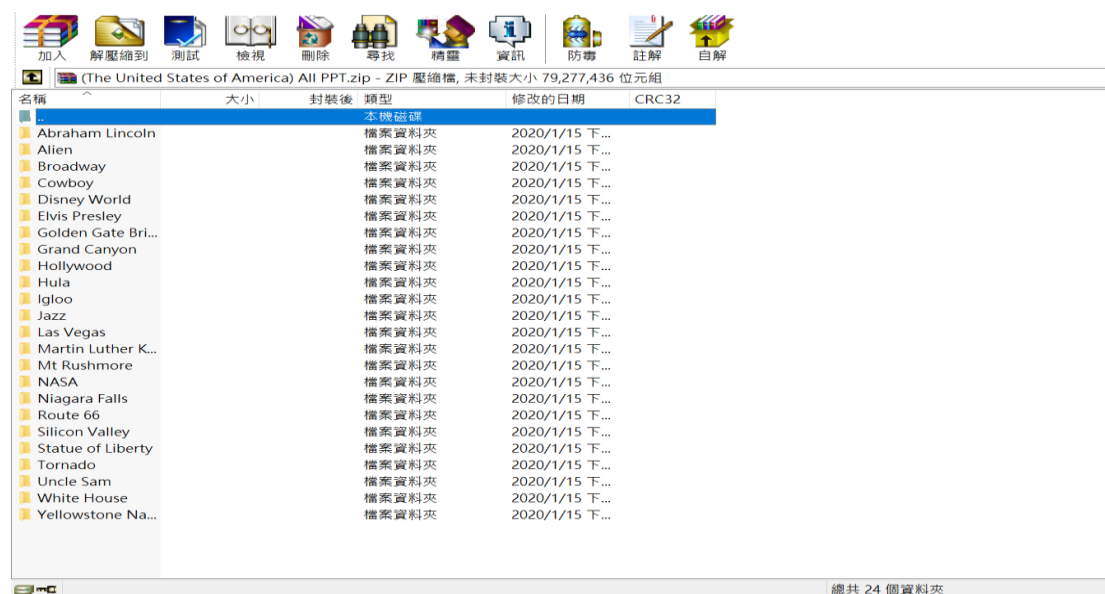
加入 解壓縮到 測試 檢視 刪除 尋找 精靈 資訊 防毒 註解 自解

(The United States of America) All PPT.zip - ZIP 壓縮檔, 未封裝大小 79,277,436 位元組

| 名稱 | 大小 | 封裝後 | 類型 | 修改的日期 | CRC32 |
|---|---|---|---|---|---|
| .. | | | 本機磁碟 | | |
| Abraham Lincoln | | | 檔案資料夾 | 2020/1/15 下... | |
| Alien | | | 檔案資料夾 | 2020/1/15 下... | |
| Broadway | | | 檔案資料夾 | 2020/1/15 下... | |
| Cowboy | | | 檔案資料夾 | 2020/1/15 下... | |
| Disney World | | | 檔案資料夾 | 2020/1/15 下... | |
| Elvis Presley | | | 檔案資料夾 | 2020/1/15 下... | |
| Golden Gate Bri... | | | 檔案資料夾 | 2020/1/15 下... | |
| Grand Canyon | | | 檔案資料夾 | 2020/1/15 下... | |
| Hollywood | | | 檔案資料夾 | 2020/1/15 下... | |
| Hula | | | 檔案資料夾 | 2020/1/15 下... | |
| Igloo | | | 檔案資料夾 | 2020/1/15 下... | |
| Jazz | | | 檔案資料夾 | 2020/1/15 下... | |
| Las Vegas | | | 檔案資料夾 | 2020/1/15 下... | |
| Martin Luther K... | | | 檔案資料夾 | 2020/1/15 下... | |
| Mt Rushmore | | | 檔案資料夾 | 2020/1/15 下... | |
| NASA | | | 檔案資料夾 | 2020/1/15 下... | |
| Niagara Falls | | | 檔案資料夾 | 2020/1/15 下... | |
| Route 66 | | | 檔案資料夾 | 2020/1/15 下... | |
| Silicon Valley | | | 檔案資料夾 | 2020/1/15 下... | |
| Statue of Liberty | | | 檔案資料夾 | 2020/1/15 下... | |
| Tornado | | | 檔案資料夾 | 2020/1/15 下... | |
| Uncle Sam | | | 檔案資料夾 | 2020/1/15 下... | |
| White House | | | 檔案資料夾 | 2020/1/15 下... | |
| Yellowstone Na... | | | 檔案資料夾 | 2020/1/15 下... | |

總共 24 個資料夾